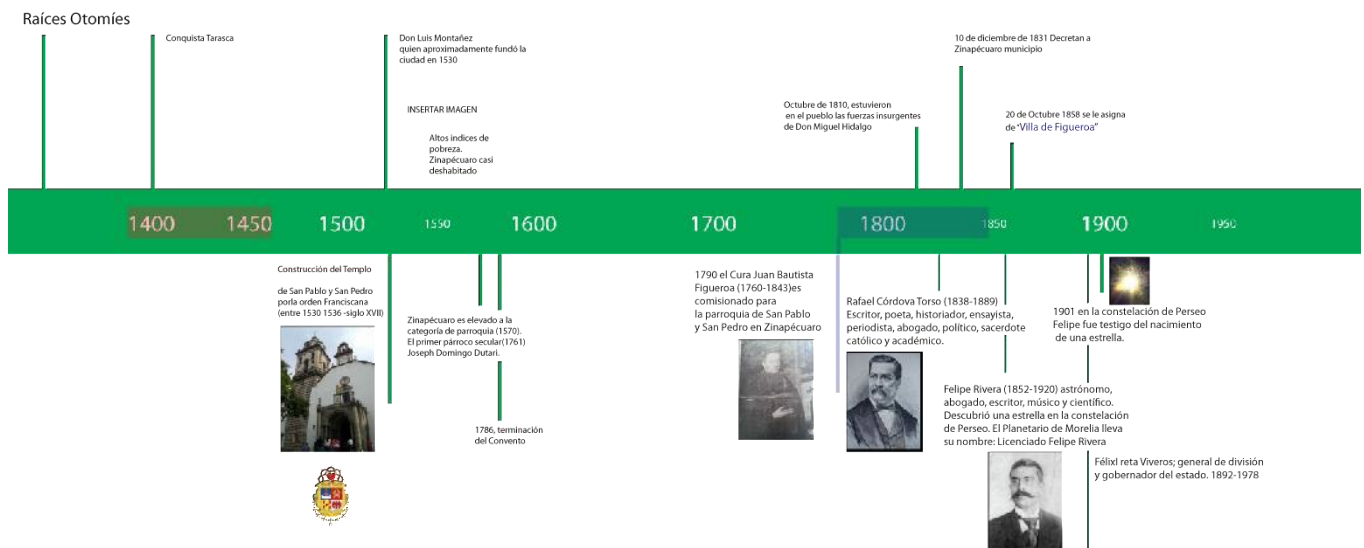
Raíces Otomíes

Conquista Tarasca

Don Luis Montañez quien aproximadamente fundó la ciudad en 1530

INSERTAR IMAGEN

Altos indices de pobreza. Zinapécuaro casi deshabitado

Octubre de 1810, estuvieron en el pueblo las fuerzas insurgentes de Don Miguel Hidalgo

10 de diciembre de 1831 Decretan a Zinapécuaro municipio

20 de Octubre 1858 se le asigna de "Villa de Figueroa"

1400 1450 1500 1550 1600 1700 1800 1850 1900 1950

Construcción del Templo

de San Pablo y San Pedro porla orden Franciscana (entre 1530 1536 -siglo XVII)

Zinapécuaro es elevado a la categoría de parroquia (1570). El primer párroco secular(1761) Joseph Domingo Dutari.

1786, terminación del Convento

1790 el Cura Juan Bautista Figueroa (1760-1843)es comisionado para la parroquia de San Pablo y San Pedro en Zinapécuaro

Rafael Córdova Torso (1838-1889) Escritor, poeta, historiador, ensayista, periodista, abogado, político, sacerdote católico y académico.

1901 en la constelación de Perseo Felipe fue testigo del nacimiento de una estrella.

Felipe Rivera (1852-1920) astrónomo, abogado, escritor, músico y cientifico. Descubrió una estrella en la constelación de Perseo. El Planetario de Morelia lleva su nombre: Licenciado Felipe Rivera

Félixl reta Viveros; general de división y gobernador del estado. 1892-1978